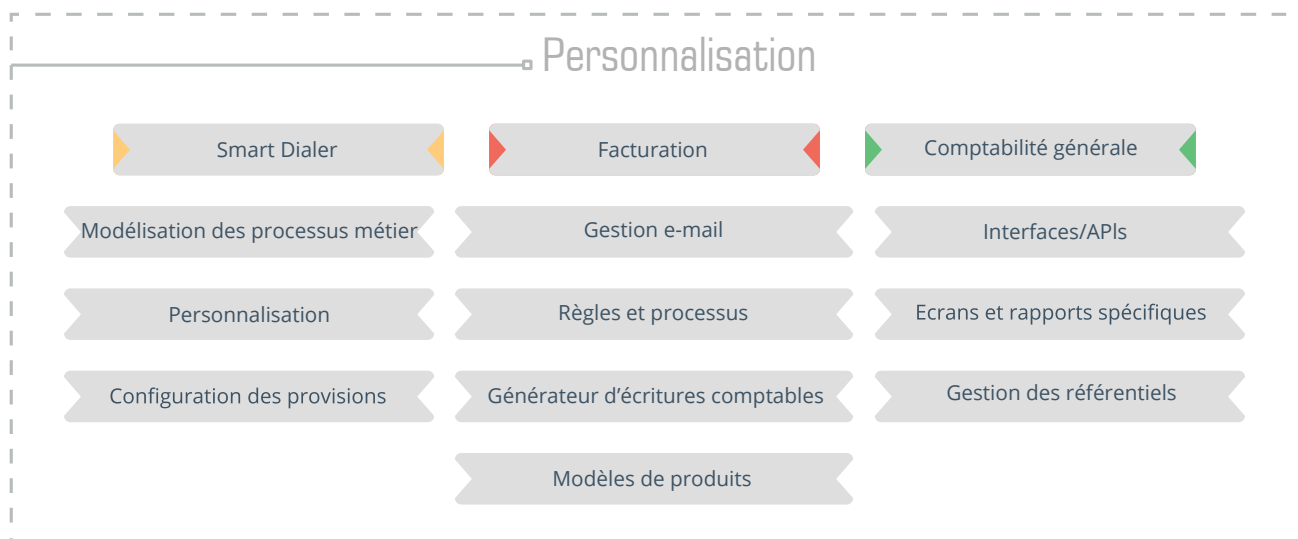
Personnalisation

Smart Dialer

Facturation

Comptabilité générale

Modélisation des processus métier

Personnalisation

Configuration des provisions

Gestion e-mail

Règles et processus

Générateur d’écritures comptables

Modèles de produits

Interfaces/APIs

Ecrans et rapports spécifiques

Gestion des référentiels